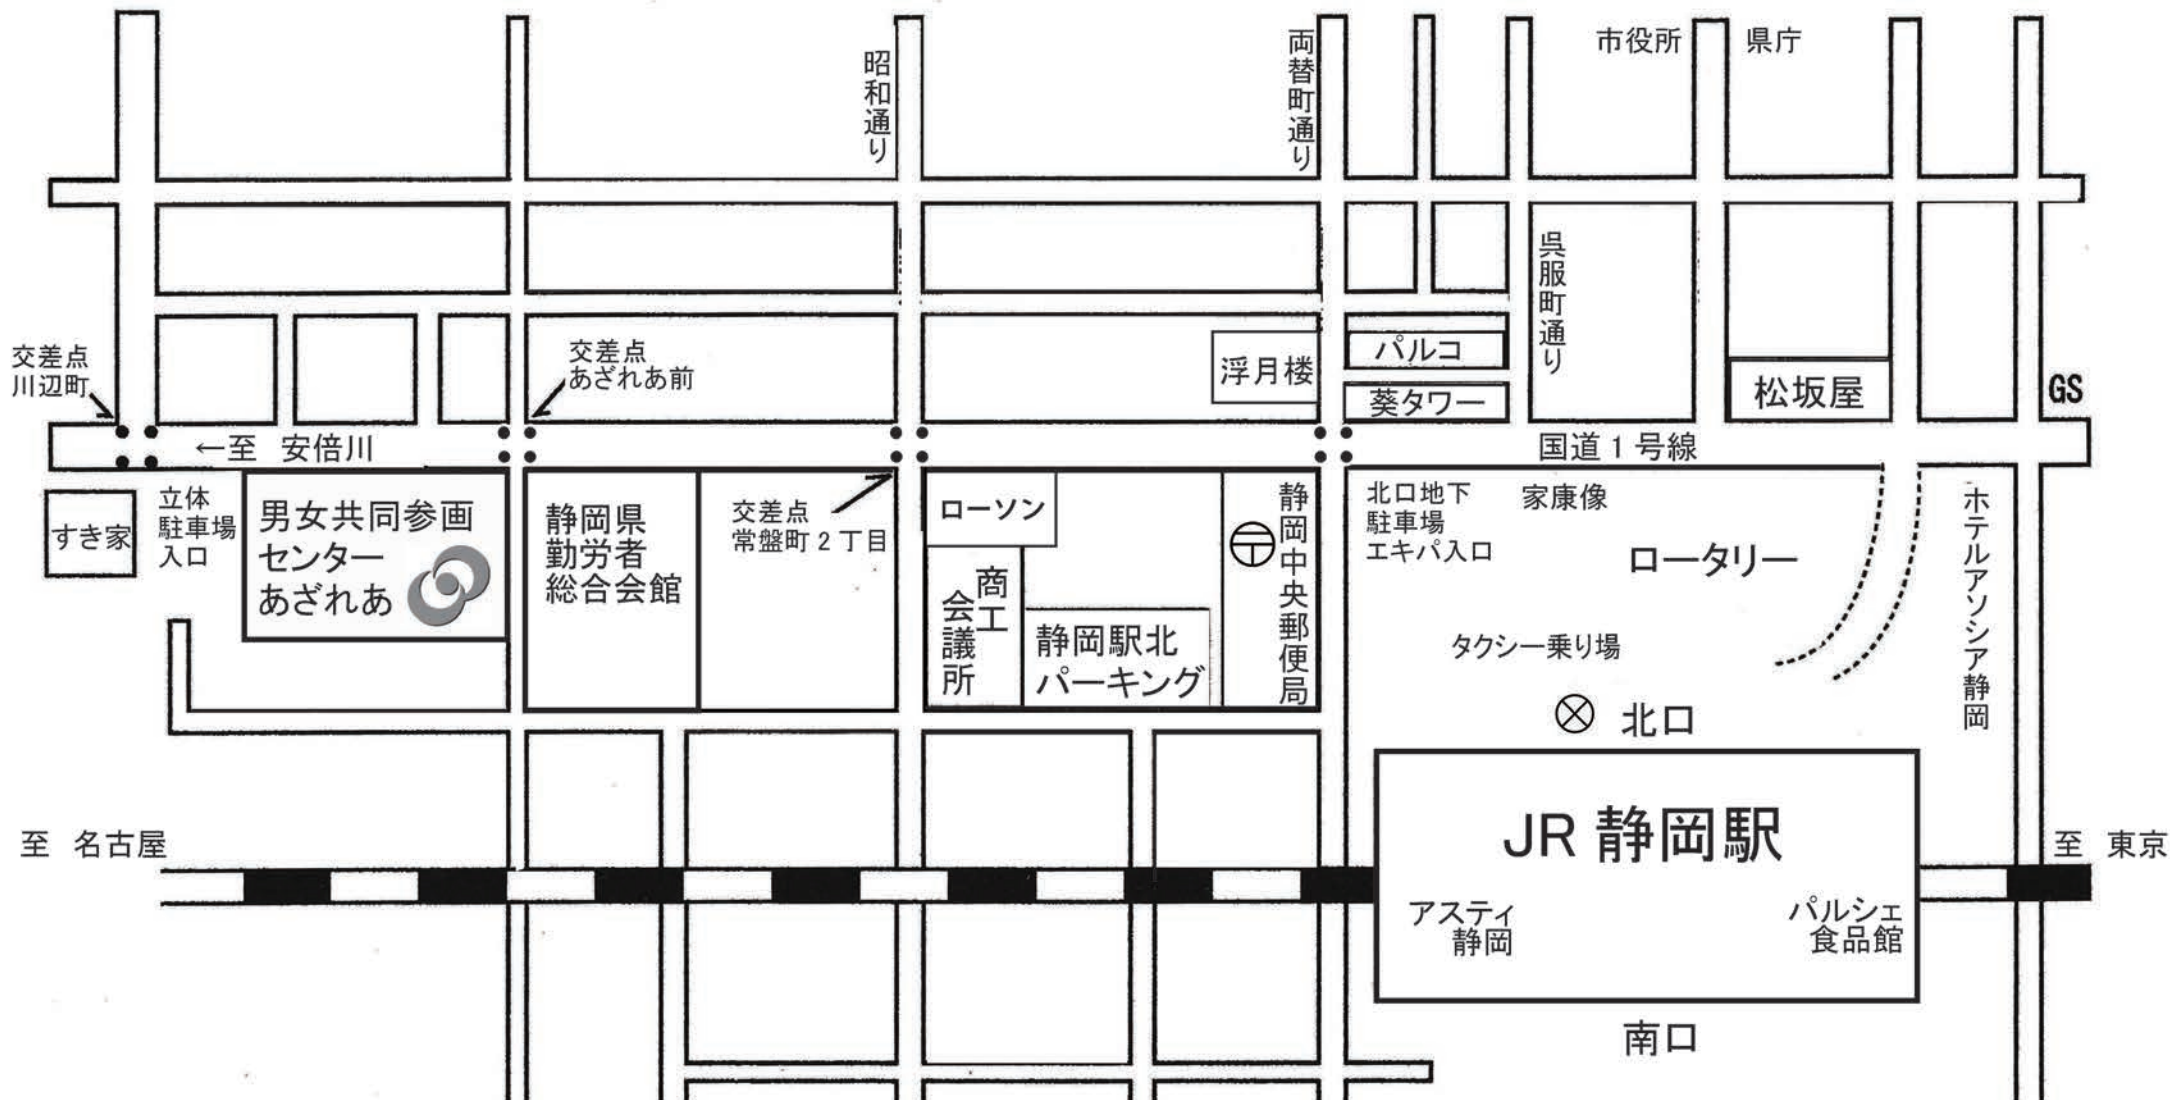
昭和通り

両替町通り

市役所

県庁

呉服町通り

浮月楼

パルコ

葵タワー

松坂屋

GS

交差点
川辺町

交差点
あざれあ前

←至　安倍川

国道１号線

すき家

立体
駐車場
入口

男女共同参画
センター
あざれあ

静岡県
勤労者
総合会館

交差点
常盤町２丁目

ローソン

商工
会議所

静岡駅北
パーキング

静岡中央郵便局

北口地下
駐車場
エキパ入口

家康像

ロータリー

ホテルアソシア静岡

タクシー乗り場

北口

JR 静岡駅

至　名古屋

至　東京

アスティ
静岡

パルシェ
食品館

南口